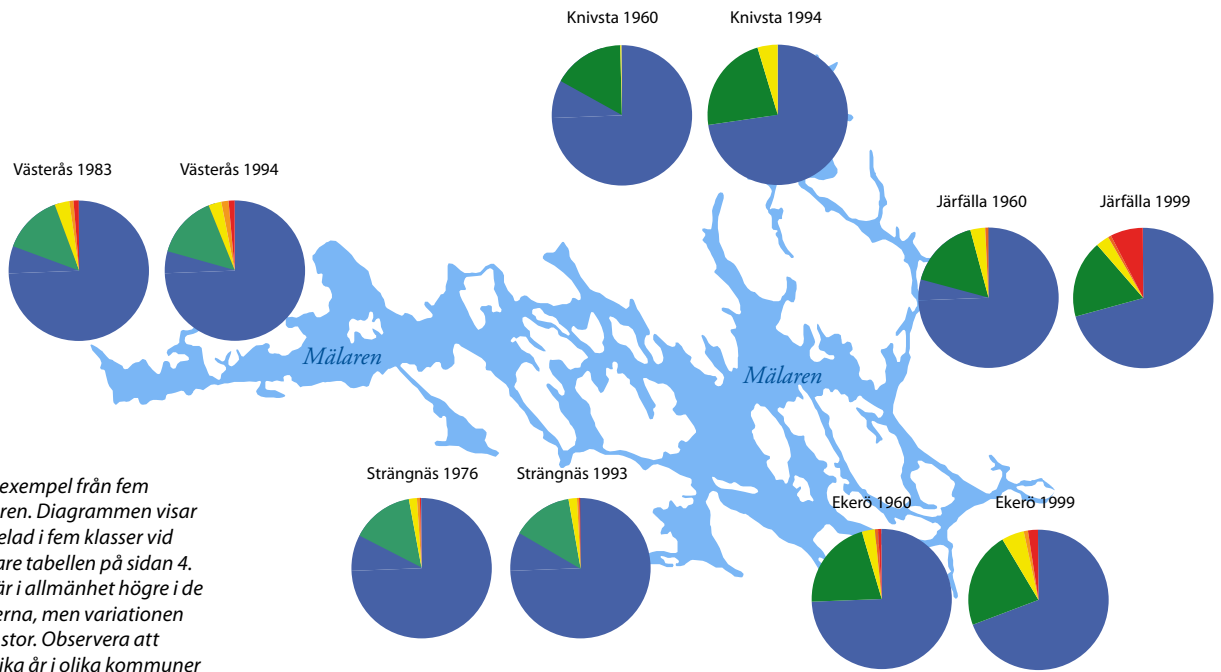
Knivsta 1960

Knivsta 1994

Västerås 1983

Västerås 1994

Järfälla 1960

Järfälla 1999

Mälaren

Mälaren

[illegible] exempel från fem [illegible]ren. Diagrammen visar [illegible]elad i fem klasser vid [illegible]are tabellen på sidan 4. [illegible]är i allmänhet högre i de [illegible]erna, men variationen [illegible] stor. Observera att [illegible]ika år i olika kommuner

Strängnäs 1976

Strängnäs 1993

Ekerö 1960

Ekerö 1999